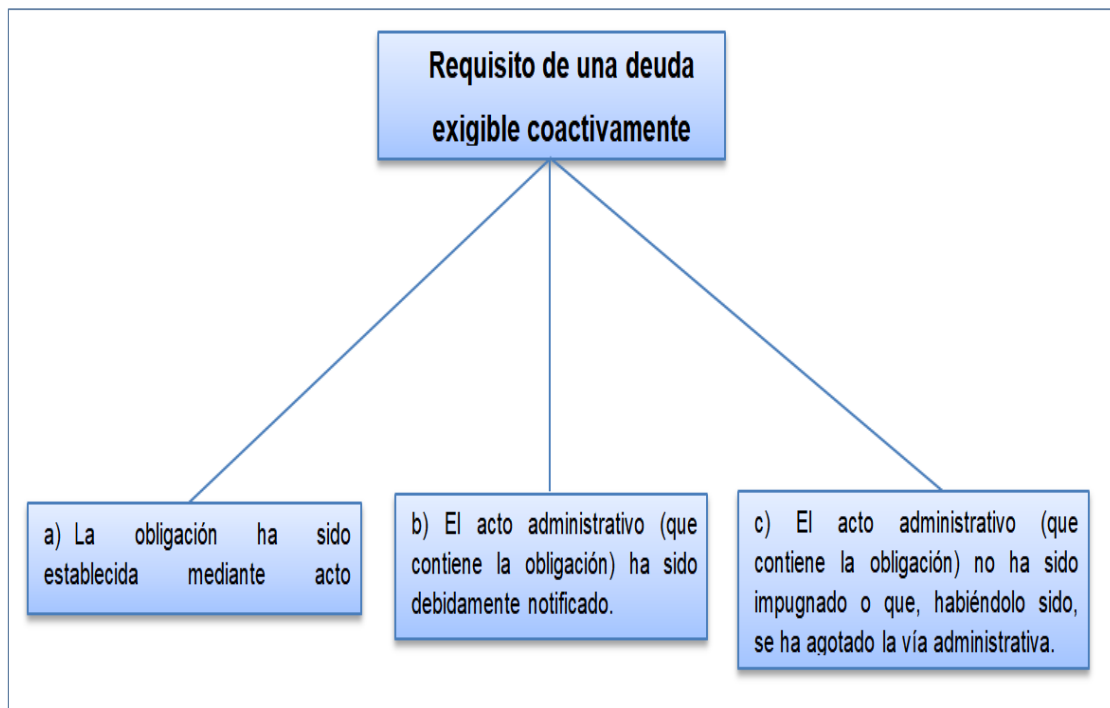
Requisito de una deuda exigible coactivamente

a) La obligación ha sido establecida mediante acto

b) El acto administrativo (que contiene la obligación) ha sido debidamente notificado.

c) El acto administrativo (que contiene la obligación) no ha sido impugnado o que, habiéndolo sido, se ha agotado la vía administrativa.